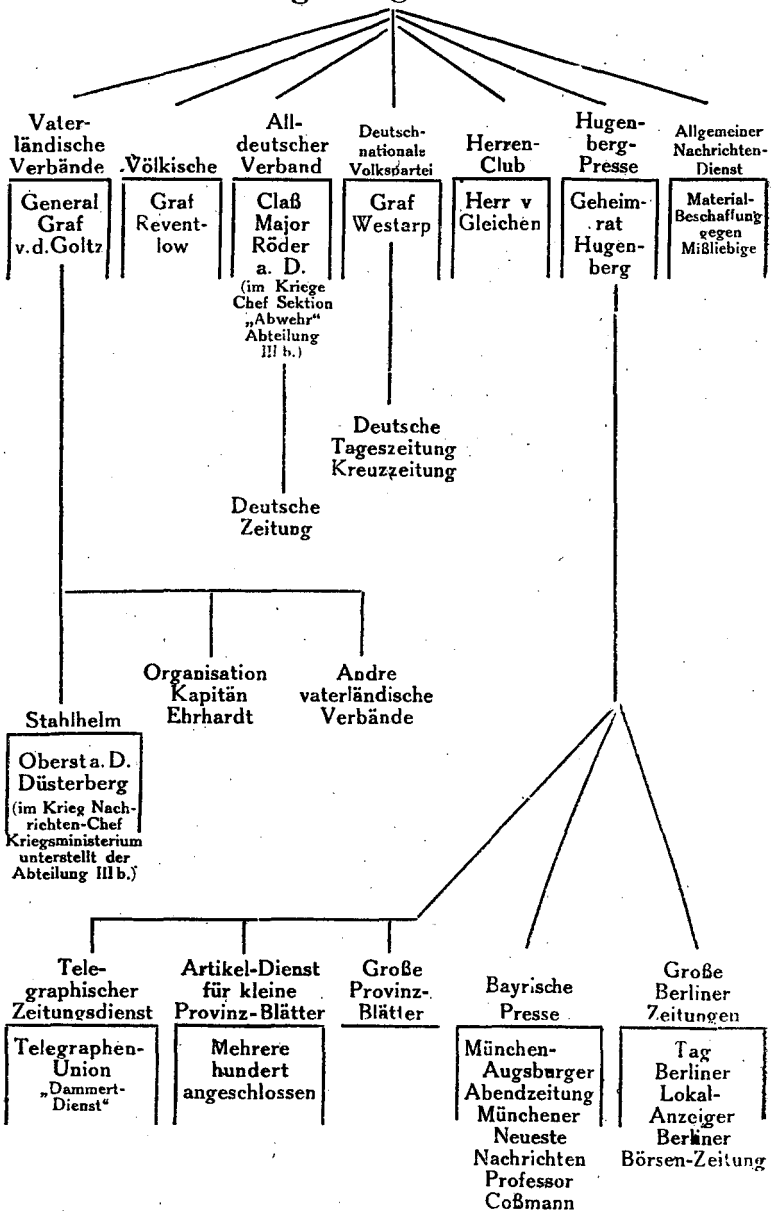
Vaterländische Verbände
General Graf v.d.Goltz

Völkische
Graf Reventlow

Alldeutscher Verband
Claß Major Röder a. D. (im Kriege Chef Sektion „Abwehr" Abteilung III b.)

Deutschnationale Volkspartei
Graf Westarp

Herren-Club
Herr v Gleichen

Hugenberg-Presse
Geheimrat Hugenberg

Allgemeiner Nachrichten-Dienst
Material-Beschaffung gegen Mißliebige

Deutsche Tageszeitung Kreuzzeitung

Deutsche Zeitung

Organisation Kapitän Ehrhardt

Andre vaterländische Verbände

Stahlhelm
Oberst a. D. Düsterberg (im Krieg Nachrichten-Chef Kriegsministerium unterstellt der Abteilung III b.)

Telegraphischer Zeitungsdienst
Telegraphen-Union „Dammert-Dienst"

Artikel-Dienst für kleine Provinz-Blätter
Mehrere hundert angeschlossen

Große Provinz-Blätter

Bayrische Presse
München-Augsburger Abendzeitung Münchener Neueste Nachrichten Professor Coßmann

Große Berliner Zeitungen
Tag Berliner Lokal-Anzeiger Berliner Börsen-Zeitung